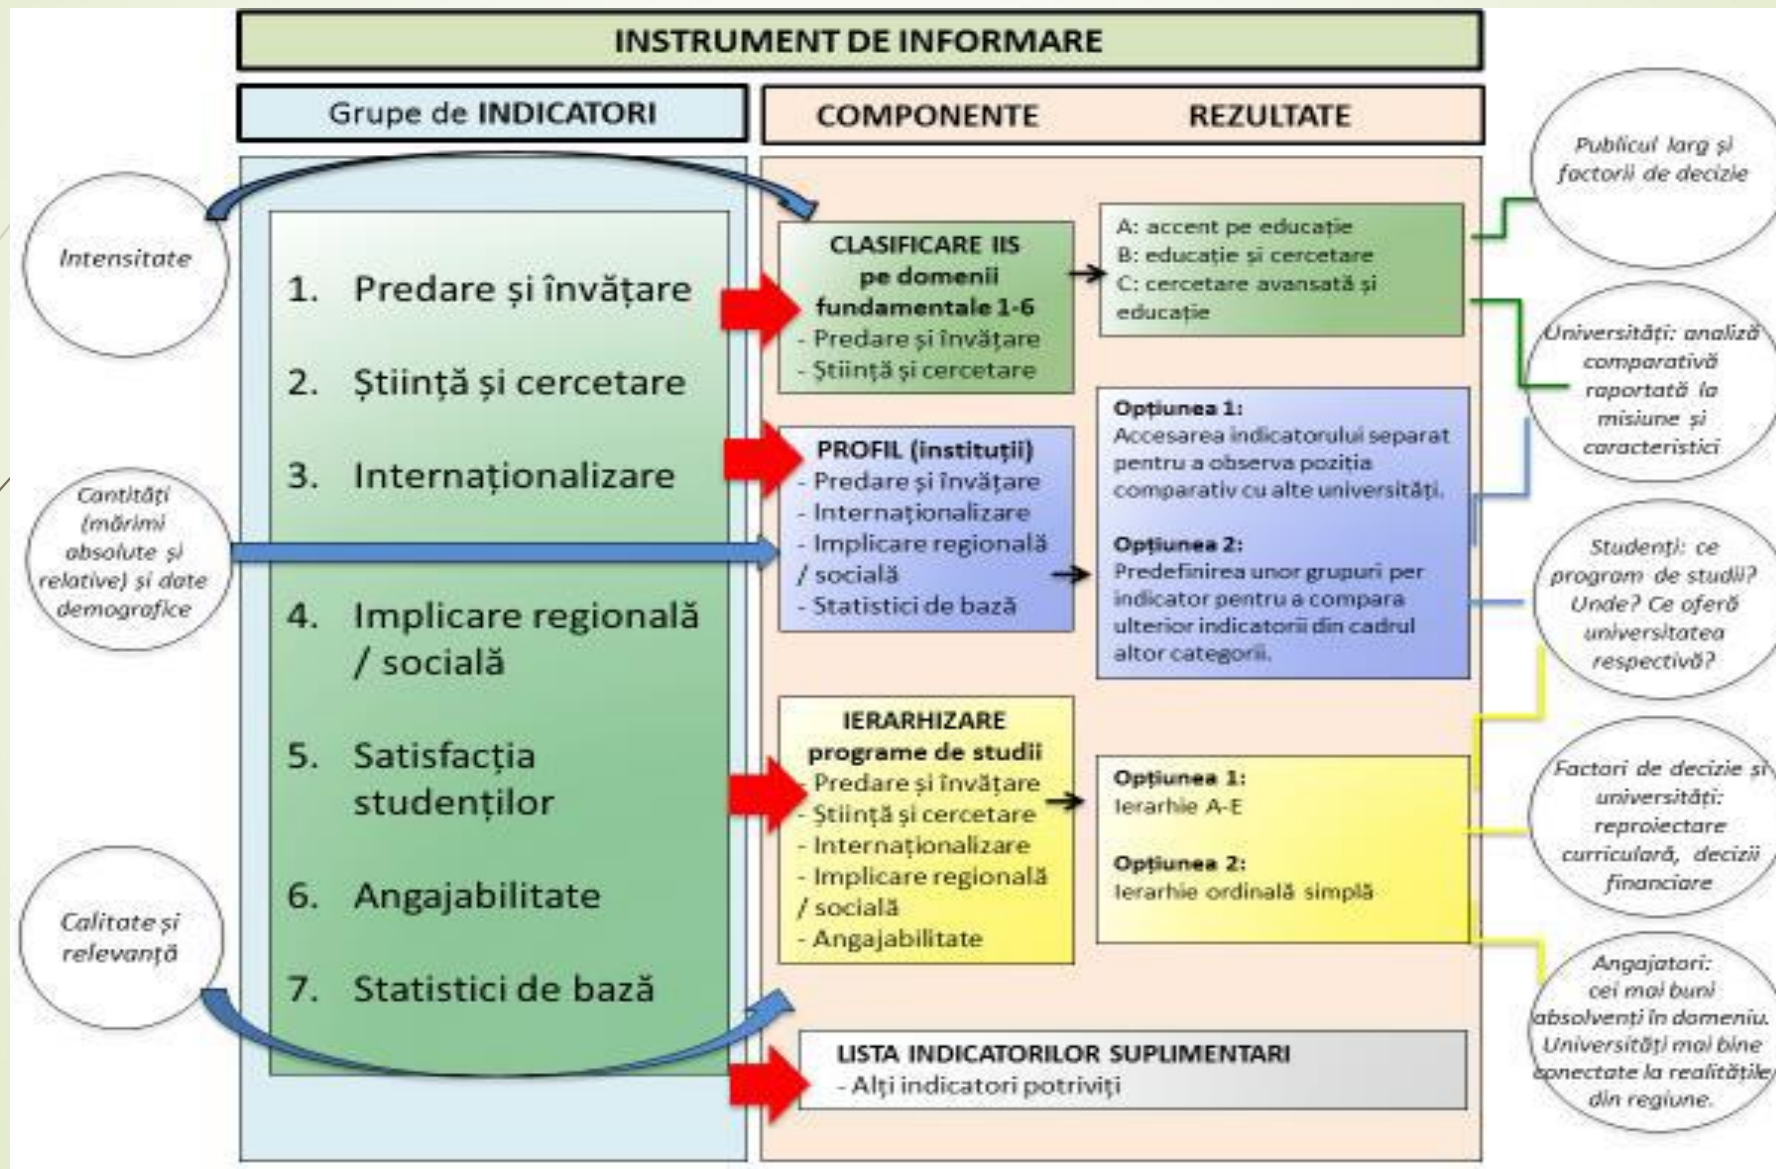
INSTRUMENT DE INFORMARE

Grupe de INDICATORI

COMPONENTE REZULTATE

Intensitate

Cantităţi (mărimi absolute şi relative) şi date demografice

Calitate şi relevanţă

1. Predare şi învăţare

2. Ştiinţă şi cercetare

3. Internaţionalizare

4. Implicare regională / socială

5. Satisfacţia studenţilor

6. Angajabilitate

7. Statistici de bază

CLASIFICARE IIS pe domenii fundamentale 1-6
- Predare şi învăţare
- Ştiinţă şi cercetare

A: accent pe educaţie
B: educaţie şi cercetare
C: cercetare avansată şi educaţie

PROFIL (instituţii)
- Predare şi învăţare
- Internaţionalizare
- Implicare regională / socială
- Statistici de bază

Opţiunea 1:
Accesarea indicatorului separat pentru a observa poziţia comparativ cu alte universităţi.

Opţiunea 2:
Predefinirea unor grupuri per indicator pentru a compara ulterior indicatorii din cadrul altor categorii.

IERARHIZARE programe de studii
- Predare şi învăţare
- Ştiinţă şi cercetare
- Internaţionalizare
- Implicare regională / socială
- Angajabilitate

Opţiunea 1:
Ierarhie A-E

Opţiunea 2:
Ierarhie ordinală simplă

LISTA INDICATORILOR SUPLIMENTARI
- Alţi indicatori potriviţi

Publicul larg şi factorii de decizie

Universităţi: analiză comparativă raportată la misiune şi caracteristici

Studenţi: ce program de studii? Unde? Ce oferă universitatea respectivă?

Factori de decizie şi universităţi: reproiectare curriculară, decizii financiare

Angajatori: cei mai buni absolvenţi în domeniu. Universităţi mai bine conectate la realităţile din regiune.